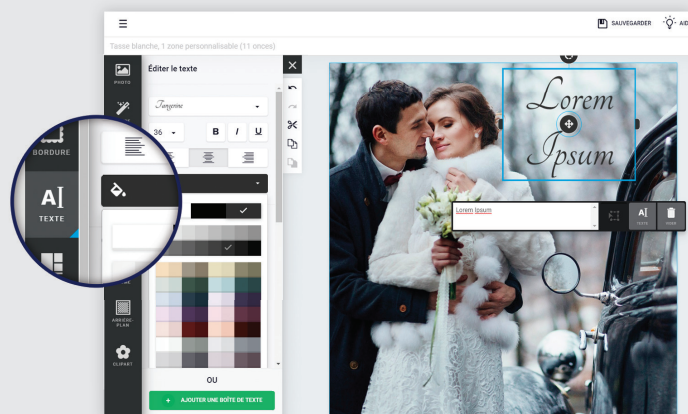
SAUVEGARDER AID

Tasse blanche, 1 zone personnalisable (11 onces)

PHOTO

BORDURE

TEXTE

ARRIÈRE-PLAN

CLIPART

Éditer le texte

Tangerine

36

B I U

OU

+ AJOUTER UNE BOÎTE DE TEXTE

Lorem Ipsum

Lorem Ipsum

TEXTE